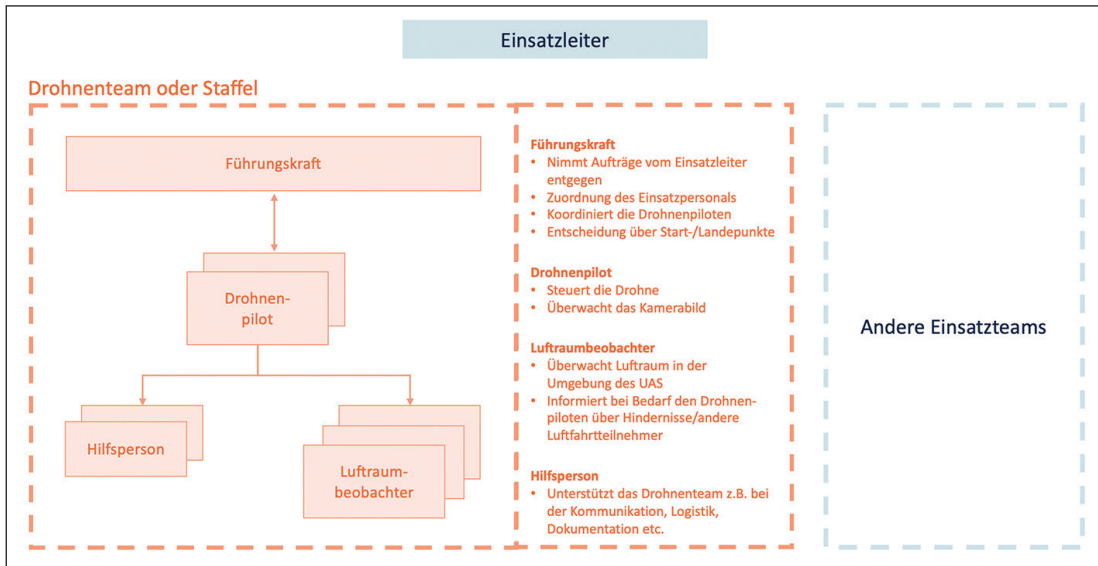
Einsatzleiter

Drohnenteam oder Staffel

Führungskraft

Drohnenpilot

Hilfsperson

Luftraumbeobachter

**Führungskraft**
- Nimmt Aufträge vom Einsatzleiter entgegen
- Zuordnung des Einsatzpersonals
- Koordiniert die Drohnenpiloten
- Entscheidung über Start-/Landepunkte

**Drohnenpilot**
- Steuert die Drohne
- Überwacht das Kamerabild

**Luftraumbeobachter**
- Überwacht Luftraum in der Umgebung des UAS
- Informiert bei Bedarf den Drohnenpiloten über Hindernisse/andere Luftfahrtteilnehmer

**Hilfsperson**
- Unterstützt das Drohnenteam z.B. bei der Kommunikation, Logistik, Dokumentation etc.

Andere Einsatzteams